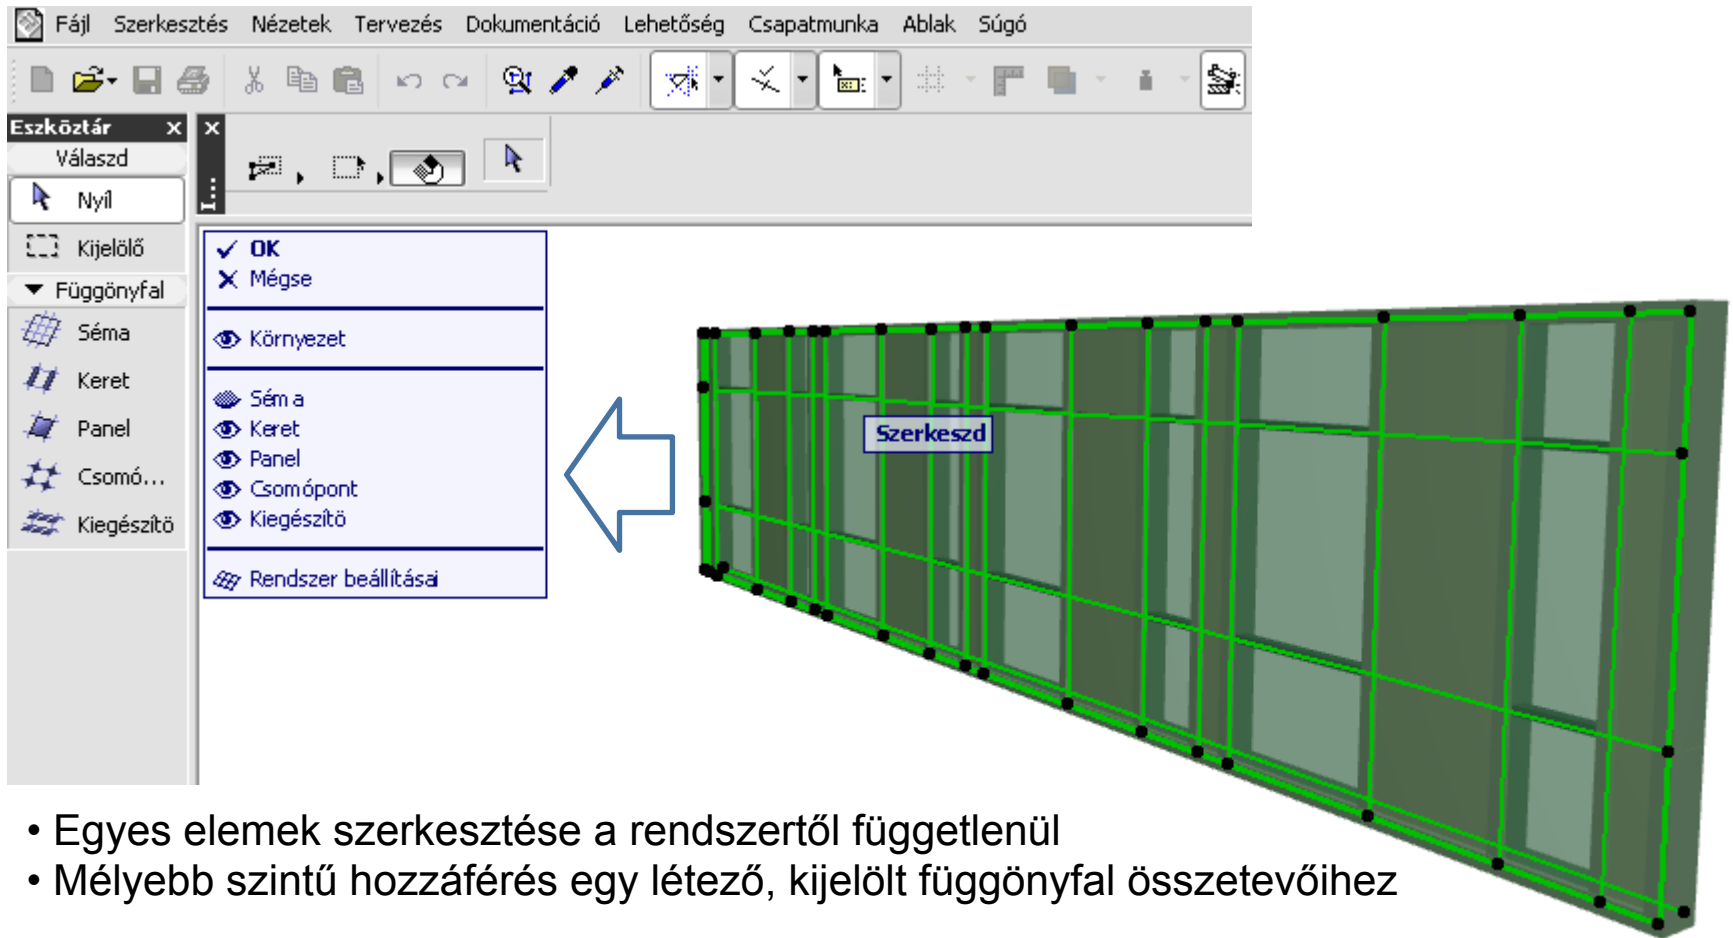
Fájl Szerkesztés Nézetek Tervezés Dokumentáció Lehetőség Csapatmunka Ablak Súgó

Eszköztár
Válaszd
Nyíl
Kijelölő
Függönyfal
Séma
Keret
Panel
Csomó...
Kiegészítő

OK
Mégse
Környezet
Séma
Keret
Panel
Csomópont
Kiegészítő
Rendszer beállításai

Szerkeszd

• Egyes elemek szerkesztése a rendszertől függetlenül
• Mélyebb szintű hozzáférés egy létező, kijelölt függönyfal összetevőihez